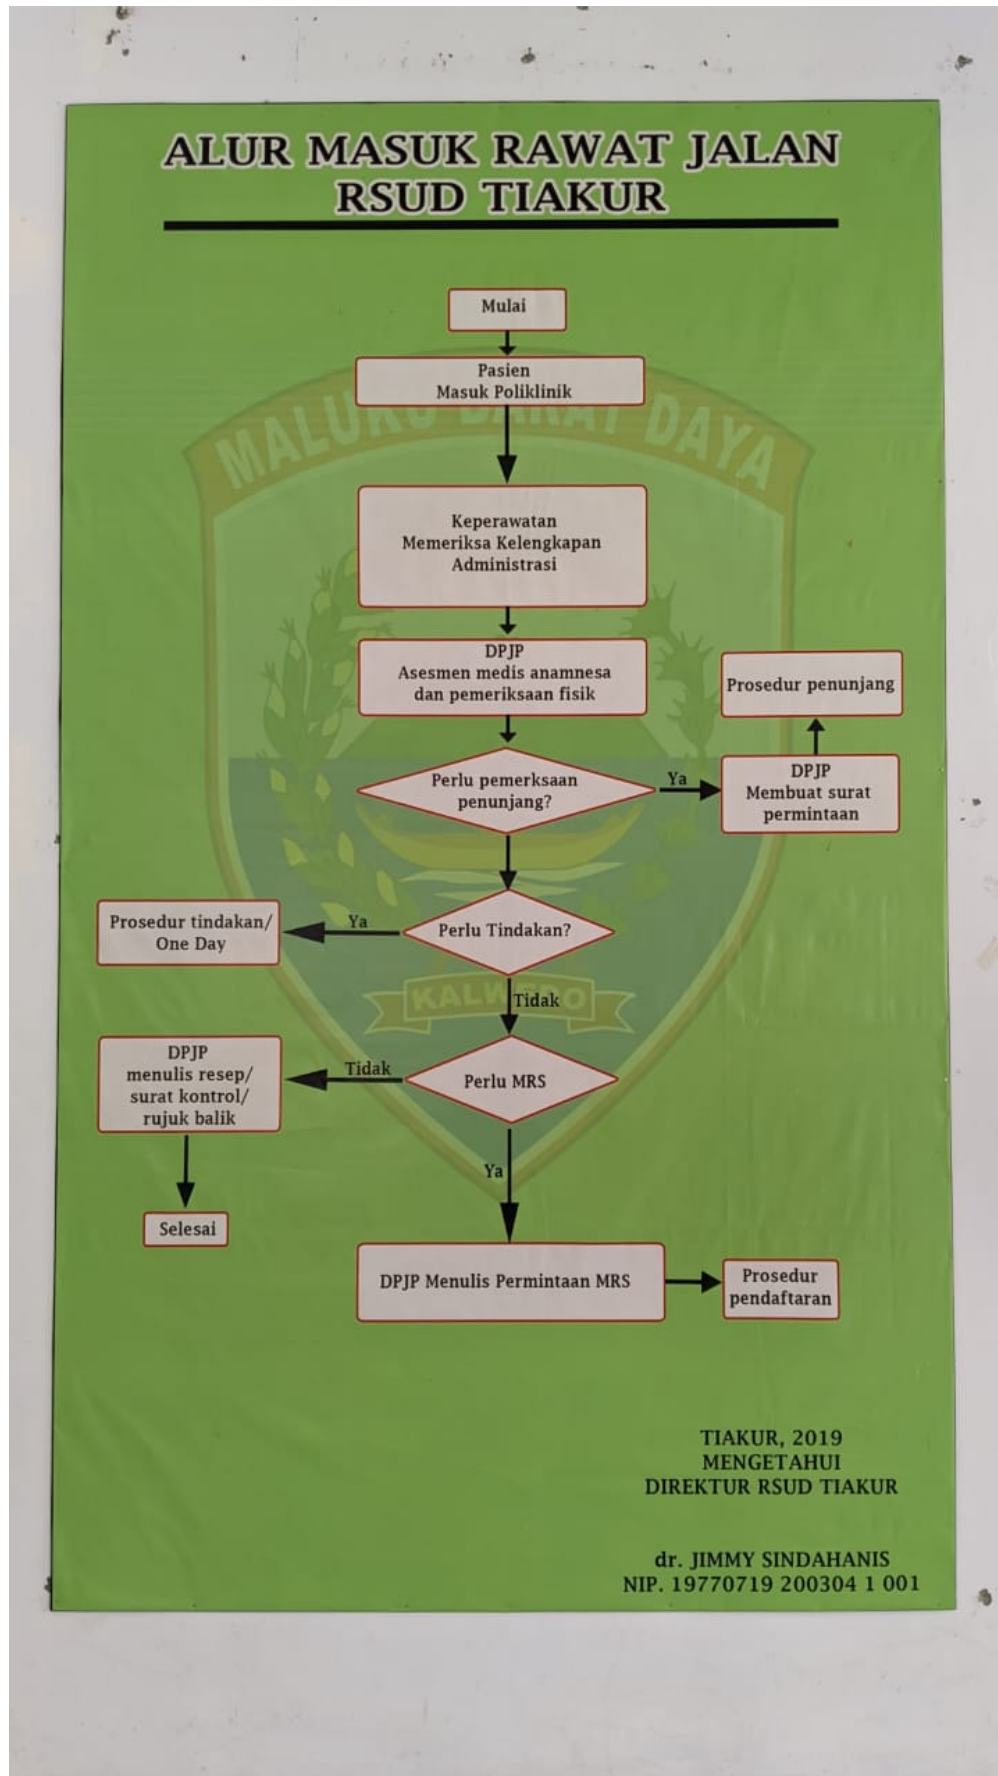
ALUR MASUK RAWAT JALAN
RSUD TIAKUR

Mulai

Pasien
Masuk Poliklinik

MALUKU BARAT DAYA

Keperawatan
Memeriksa Kelengkapan
Administrasi

DPJP
Asesmen medis anamnesa
dan pemeriksaan fisik

Prosedur penunjang

Perlu pemerksaan penunjang?

Ya

DPJP
Membuat surat
permintaan

Prosedur tindakan/
One Day

Ya

Perlu Tindakan?

KALWEDO

Tidak

DPJP
menulis resep/
surat kontrol/
rujuk balik

Tidak

Perlu MRS

Selesai

Ya

DPJP Menulis Permintaan MRS

Prosedur
pendaftaran

TIAKUR, 2019
MENGETAHUI
DIREKTUR RSUD TIAKUR

dr. JIMMY SINDAHANIS
NIP. 19770719 200304 1 001